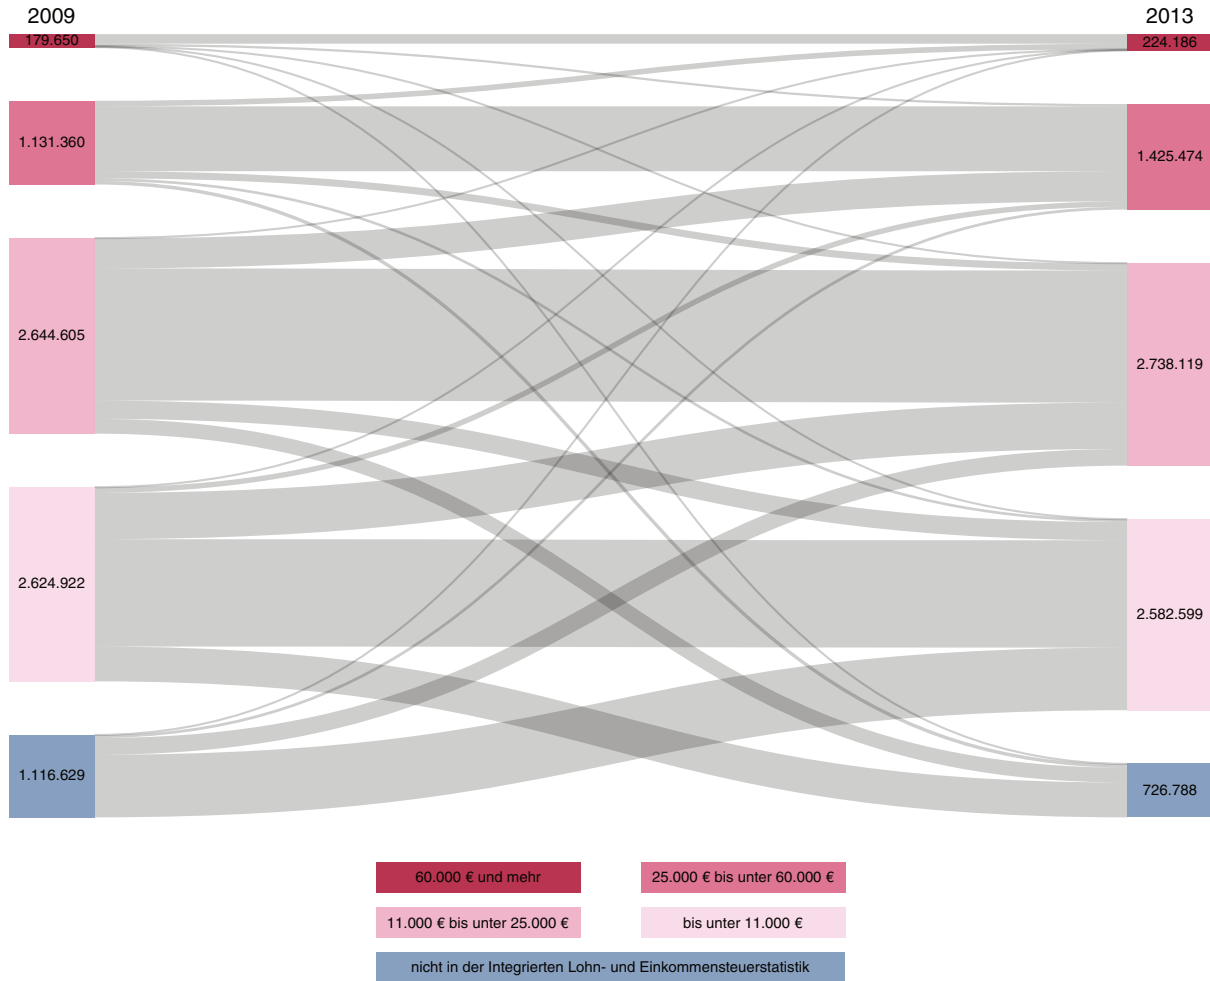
2009

2013

179.650

1.131.360

2.644.605

2.624.922

1.116.629

224.186

1.425.474

2.738.119

2.582.599

726.788

60.000 € und mehr

25.000 € bis unter 60.000 €

11.000 € bis unter 25.000 €

bis unter 11.000 €

nicht in der Integrierten Lohn- und Einkommensteuerstatistik